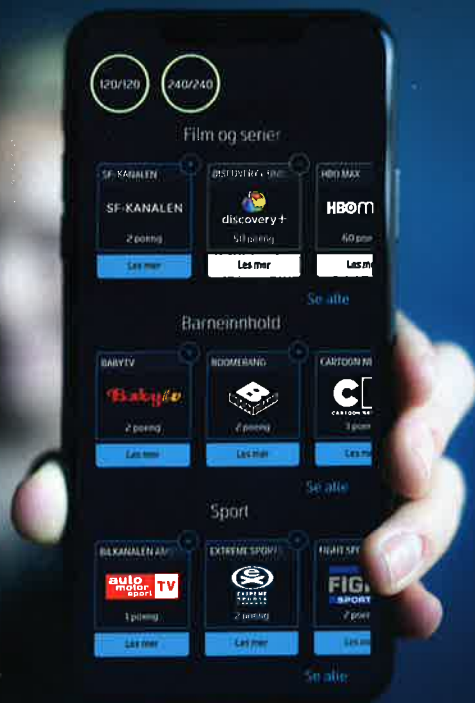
120/120

240/240

Film og serier

SF-KANALEN

SF-KANALEN

2 poeng

Les mer

DISCOVERY+ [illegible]

discovery+

50 poeng

Les mer

HBO MAX

HBO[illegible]

60 poe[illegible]

Les m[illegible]

Se alle

Barneinnhold

BABYTV

BabyTV

2 poeng

Les mer

BOOMERANG

2 poeng

Les mer

CARTOON N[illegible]

C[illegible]

3 poe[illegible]

Les m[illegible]

Se alle

Sport

BILKANALEN AM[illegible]

auto motor sport TV

1 poeng

Les mer

EXTREME SPORTS

EXTREME SPORTS

2 poeng

Les mer

FIGHT SP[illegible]

FIG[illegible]

SPORT

2 poe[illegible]

Les m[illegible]

Se alle